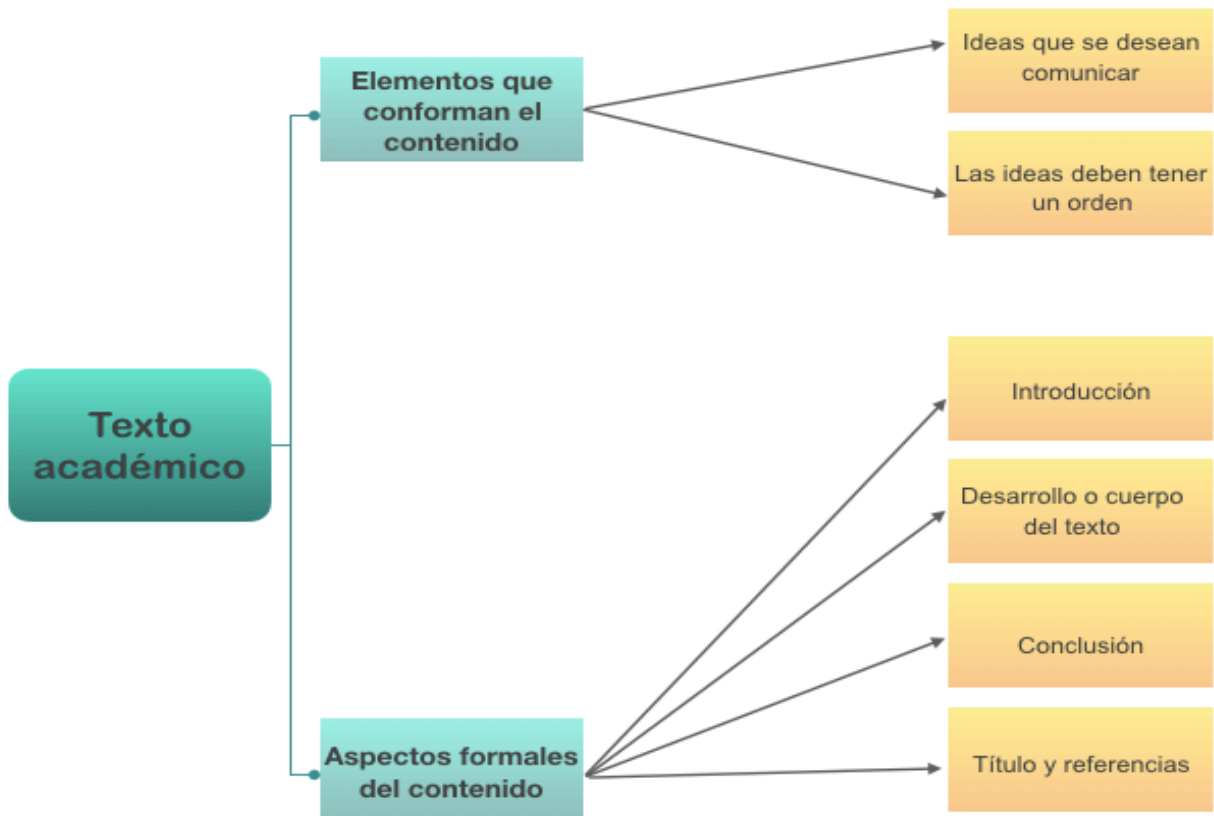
Texto académico

Elementos que conforman el contenido

Ideas que se desean comunicar

Las ideas deben tener un orden

Aspectos formales del contenido

Introducción

Desarrollo o cuerpo del texto

Conclusión

Título y referencias